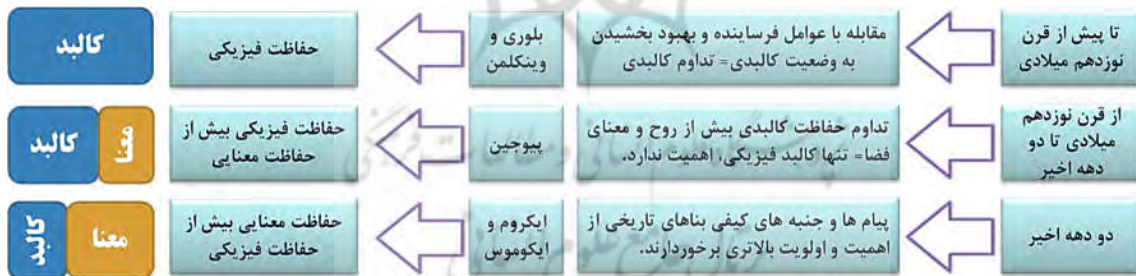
تا پیش از قرن نوزدهم میلادی

مقابله با عوامل فرساینده و بهبود بخشیدن به وضعیت کالبدی= تداوم کالبدی

بلوری و وینکلمن

حفاظت فیزیکی

کالبد

از قرن نوزدهم میلادی تا دو دهه اخیر

تداوم حفاظت کالبدی بیش از روح و معنای فضا= تنها کالبد فیزیکی، اهمیت ندارد.

پیوجین

حفاظت فیزیکی بیش از حفاظت معنایی

معنا

کالبد

دو دهه اخیر

پیام ها و جنبه های کیفی بناهای تاریخی از اهمیت و اولویت بالاتری برخوردارند.

ایکروم و ایکوموس

حفاظت معنایی بیش از حفاظت فیزیکی

معنا

کالبد